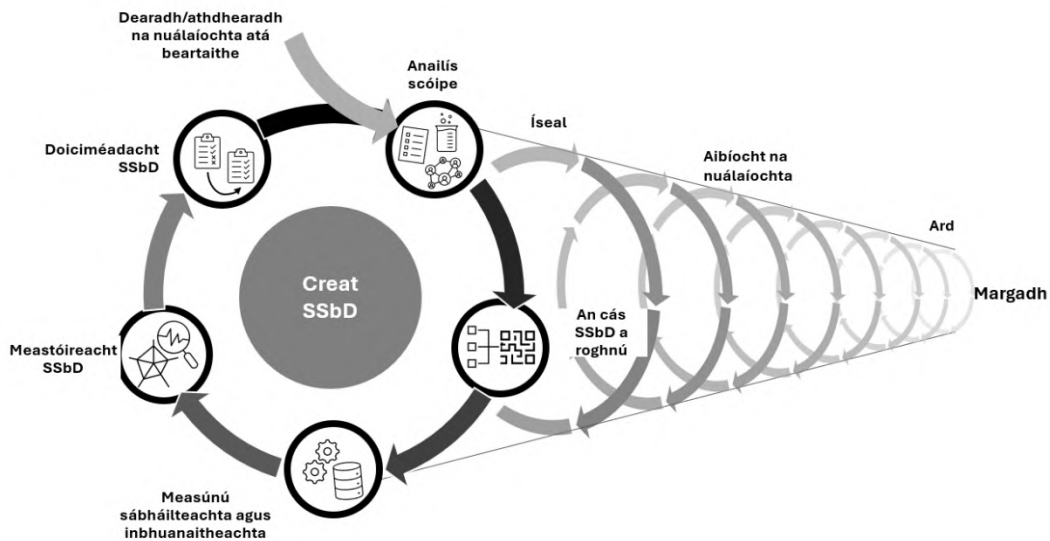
Dearadh/athdhearadh na nuálaíochta atá beartaithe

Anailís scóipe

Íseal

Aibíocht na nuálaíochta

Ard

Margadh

Doiciméadacht SSbD

Creat SSbD

An cás SSbD a roghnú

Meastóireacht SSbD

Measúnú sábháilteachta agus inbhuanaitheachta